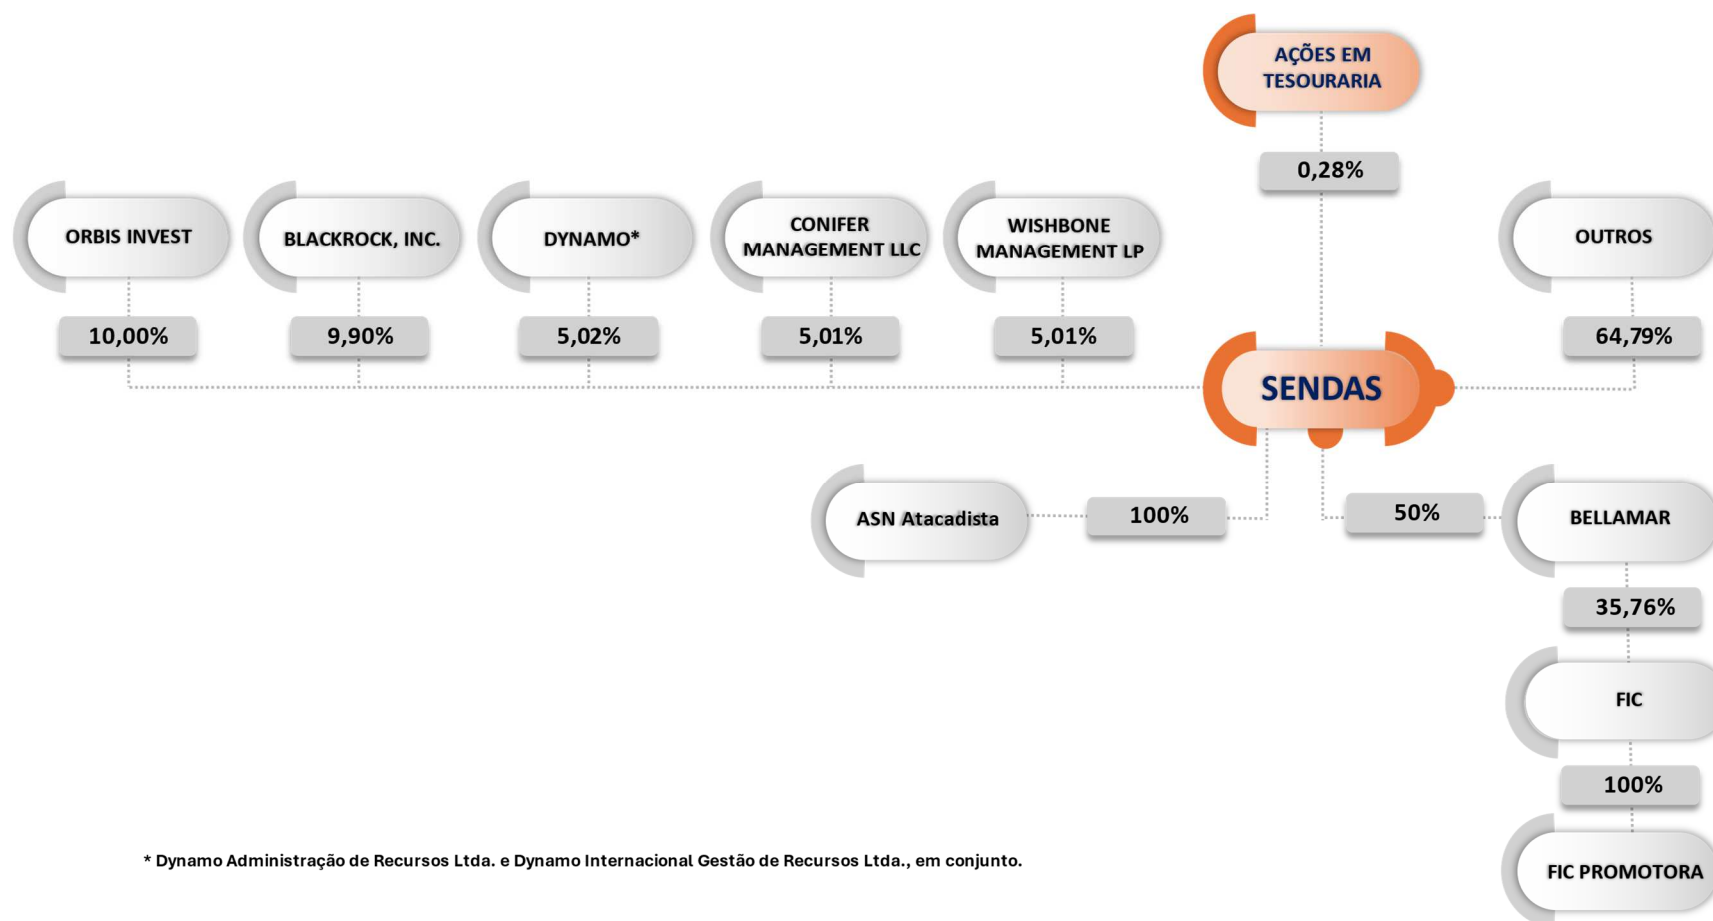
AÇÕES EM TESOURARIA

0,28%

ORBIS INVEST

BLACKROCK, INC.

DYNAMO*

CONIFER MANAGEMENT LLC

WISHBONE MANAGEMENT LP

OUTROS

10,00%

9,90%

5,02%

5,01%

5,01%

64,79%

SENDAS

ASN Atacadista

100%

50%

BELLAMAR

35,76%

FIC

100%

FIC PROMOTORA

* Dynamo Administração de Recursos Ltda. e Dynamo Internacional Gestão de Recursos Ltda., em conjunto.